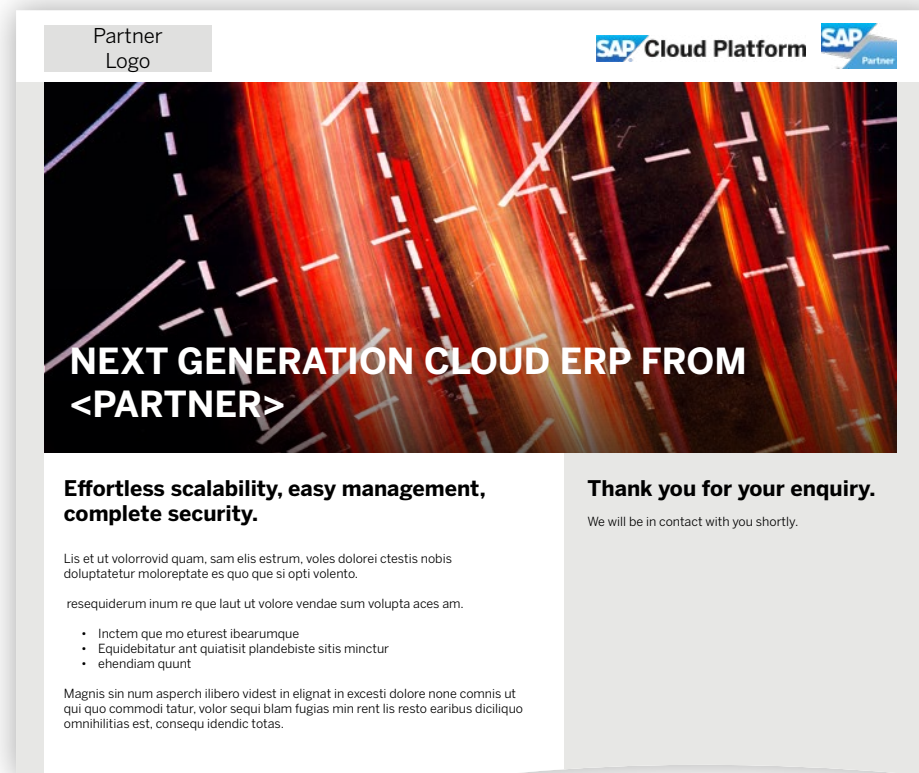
Partner Logo

SAP Cloud Platform

SAP Partner

NEXT GENERATION CLOUD ERP FROM <PARTNER>

Effortless scalability, easy management, complete security.

Lis et ut volorrovid quam, sam elis estrum, voles dolorei ctestis nobis doluptatetur moloreptate es quo que si opti volento.

resequiderum inum re que laut ut volore vendae sum volupta aces am.

- Inctem que mo eturest ibearumque
- Equidebitatur ant quiatisit plandebiste sitis minctur
- ehendiam quunt

Magnis sin num asperch ilibero videst in elignat in excesti dolore none comnis ut qui quo commodi tatur, volor sequi blam fugias min rent lis resto earibus diciliquo omnihilitias est, consequ idendic totas.

Thank you for your enquiry.

We will be in contact with you shortly.